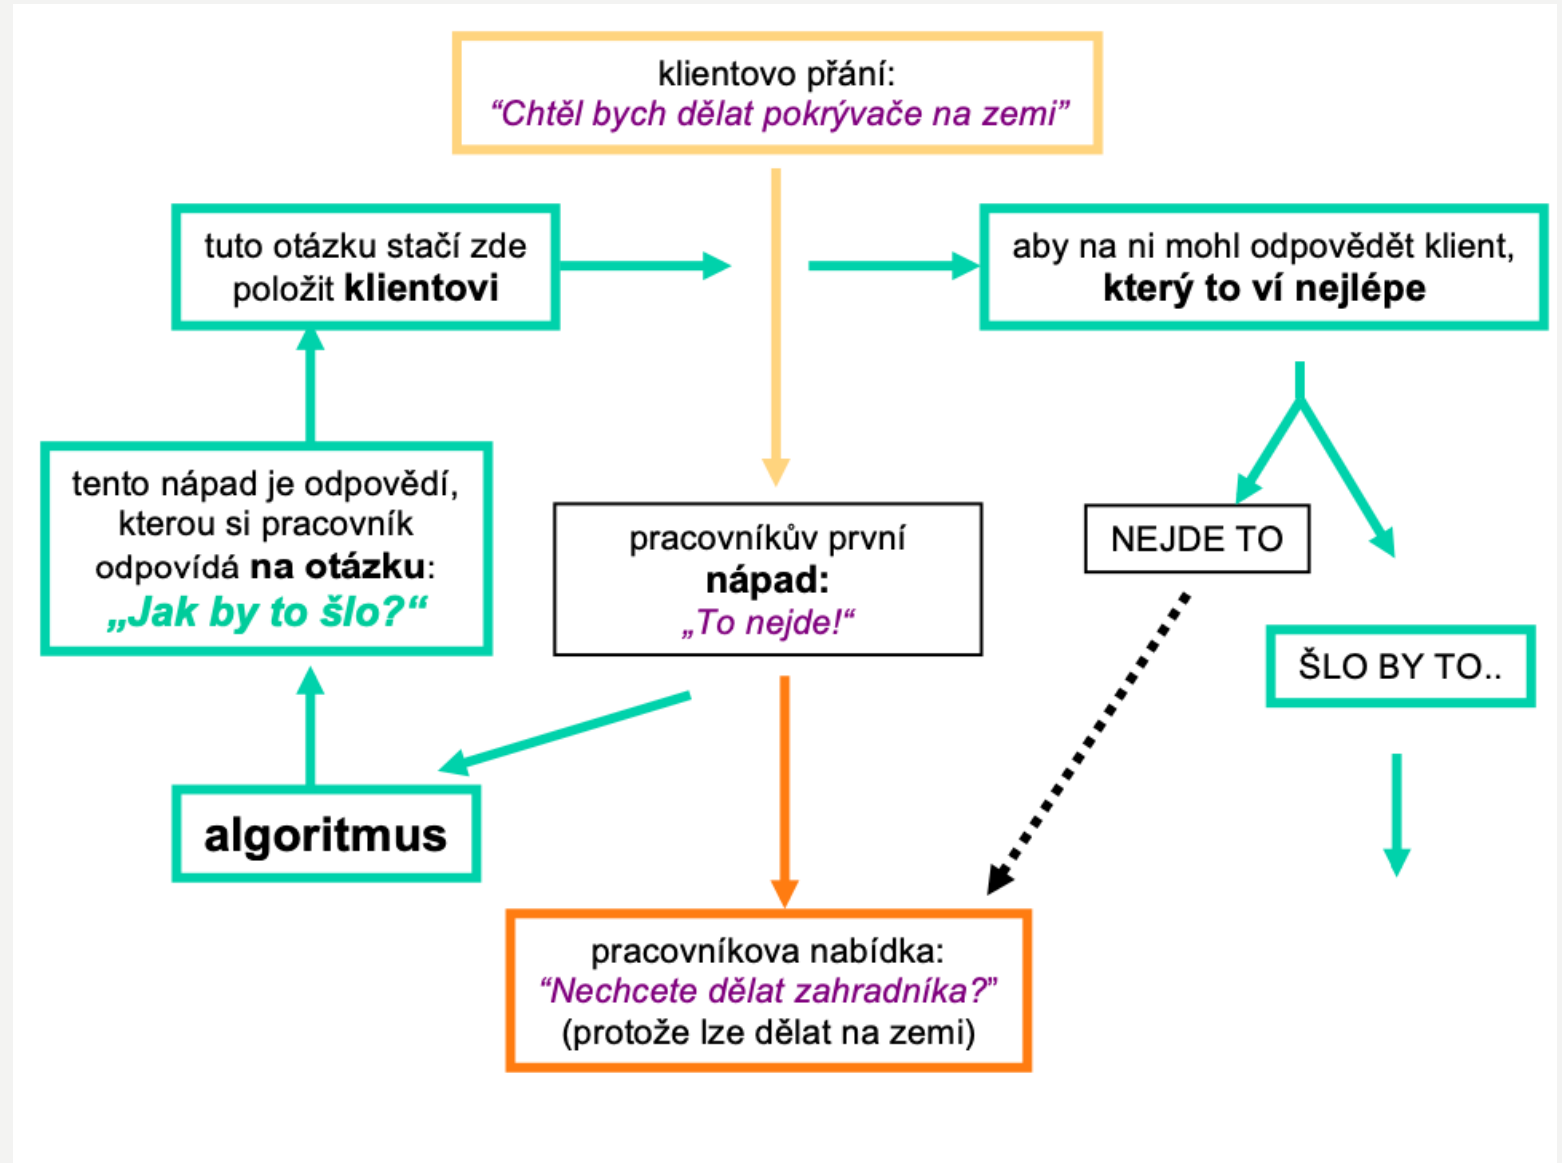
klientovo přání:
“Chtěl bych dělat pokrývače na zemi”

tuto otázku stačí zde položit **klientovi**

aby na ni mohl odpovědět klient, **který to ví nejlépe**

tento nápad je odpovědí, kterou si pracovník odpovídá **na otázku**:
„Jak by to šlo?“

pracovníkův první **nápad:**
„To nejde!“

NEJDE TO

ŠLO BY TO..

**algoritmus**

pracovníkova nabídka:
“Nechcete dělat zahradníka?”
(protože lze dělat na zemi)